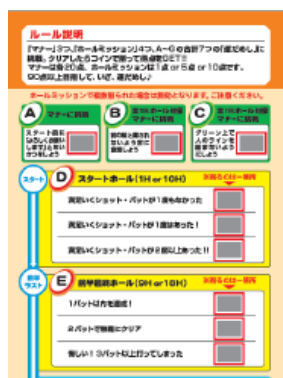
ルール説明

「マナー」3つ、「ホールミッション」4つ、A～Gの合計7つの「進化者」に挑戦。クリアしたらコインで削って得点GET!!
マナーは各20点、ホールミッションは1点or5点or10点です。
90点以上獲得して、いざ、進化者へ♪

ホールミッションで複数獲得の場合は最高点のみ、ご注意ください。

A マナーに挑戦
スタート前にしっかり準備しますよ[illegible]

B 全18ホール対象 マナーに挑戦
前の組と離れずについて行くよう心がけよう

C 全18ホール対象 マナーに挑戦
グリーン上でのマナーを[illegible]

スタート

D スタートホール（1H or 10H）
※当てはまるものは一箇所

満足いくショット・パットが1度もなかった

満足いくショット・パットが1度はあった!

満足いくショット・パットが2回以上あった!

後半スタート

E 折り返しホール（9H or 18H）
※当てはまるものは一箇所

1パットは大成功!

2パットで無事にクリア

惜しい! 3パット以上打ってしまった